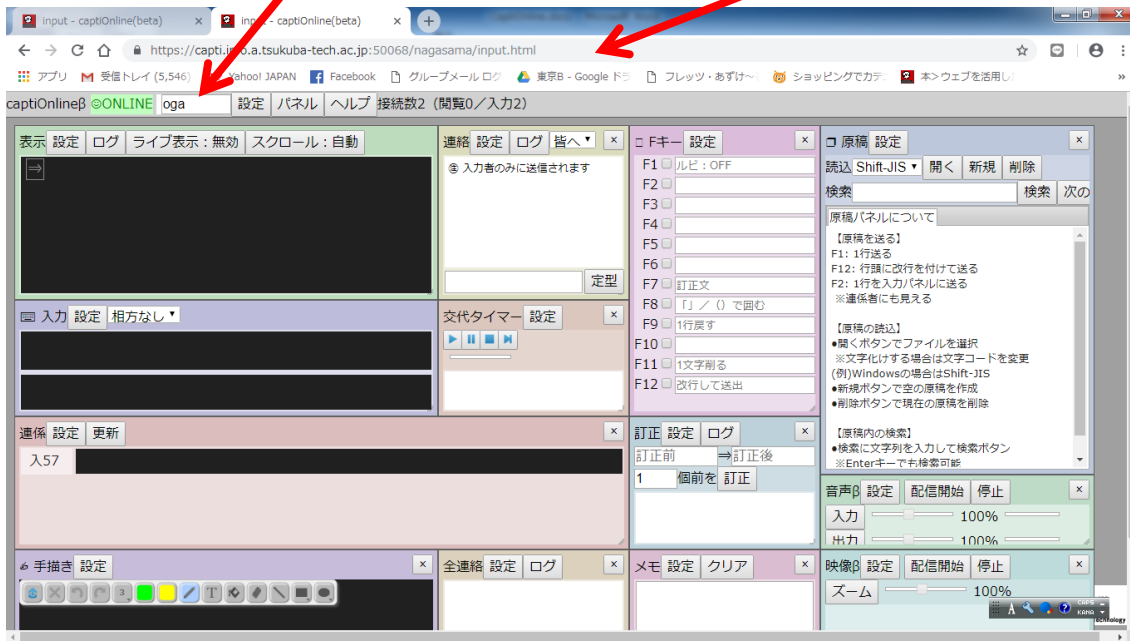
input - captiOnline(beta) ×
input - captiOnline(beta) ×
+
https://capti.in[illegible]o.a.tsukuba-tech.ac.jp:50068/nagasama/input.html
アプリ
受信トレイ (5,546)
Yahoo! JAPAN
Facebook
グループメール ログ
東京B - Google ド
フレッツ・あずけ〜
ショッピングでカテ
本>ウェブを活用し
»

captiOnlineβ ©ONLINE oga 設定 パネル ヘルプ 接続数2 (閲覧0／入力2)

表示 設定 ログ ライブ表示：無効 スクロール：自動
⇒

連絡 設定 ログ 皆へ ×
㊟ 入力者のみに送信されます
定型

Fキー 設定 ×
F1 ルビ：OFF
F2
F3
F4
F5
F6
F7 訂正文
F8 「」／（）で囲む
F9 1行戻す
F10
F11 1文字削る
F12 改行して送出

原稿 設定 ×
読込 Shift-JIS 開く 新規 削除
検索 検索 次の
原稿パネルについて
【原稿を送る】
F1: 1行送る
F12: 行頭に改行を付けて送る
F2: 1行を入力パネルに送る
※連係者にも見える

【原稿の読込】
●開くボタンでファイルを選択
※文字化けする場合は文字コードを変更
(例)Windowsの場合はShift-JIS
●新規ボタンで空の原稿を作成
●削除ボタンで現在の原稿を削除

【原稿内の検索】
●検索に文字列を入力して検索ボタン
※Enterキーでも検索可能

入力 設定 相方なし

交代タイマー 設定 ×

連係 設定 更新 ×
入57

訂正 設定 ログ ×
訂正前 ⇒ 訂正後
1 個前を 訂正

音声β 設定 配信開始 停止 ×
入力 100%
出力 100%

手描き 設定 ×
3 T

全連絡 設定 ログ ×

メモ 設定 クリア ×

映像β 設定 配信開始 停止 ×
ズーム 100%